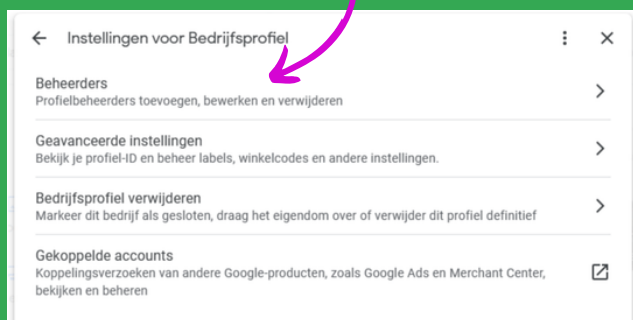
Instellingen voor Bedrijfsprofiel

Beheerders
Profielbeheerders toevoegen, bewerken en verwijderen

Geavanceerde instellingen
Bekijk je profiel-ID en beheer labels, winkelcodes en andere instellingen.

Bedrijfsprofiel verwijderen
Markeer dit bedrijf als gesloten, draag het eigendom over of verwijder dit profiel definitief

Gekoppelde accounts
Koppelingsverzoeken van andere Google-producten, zoals Google Ads en Merchant Center, bekijken en beheren